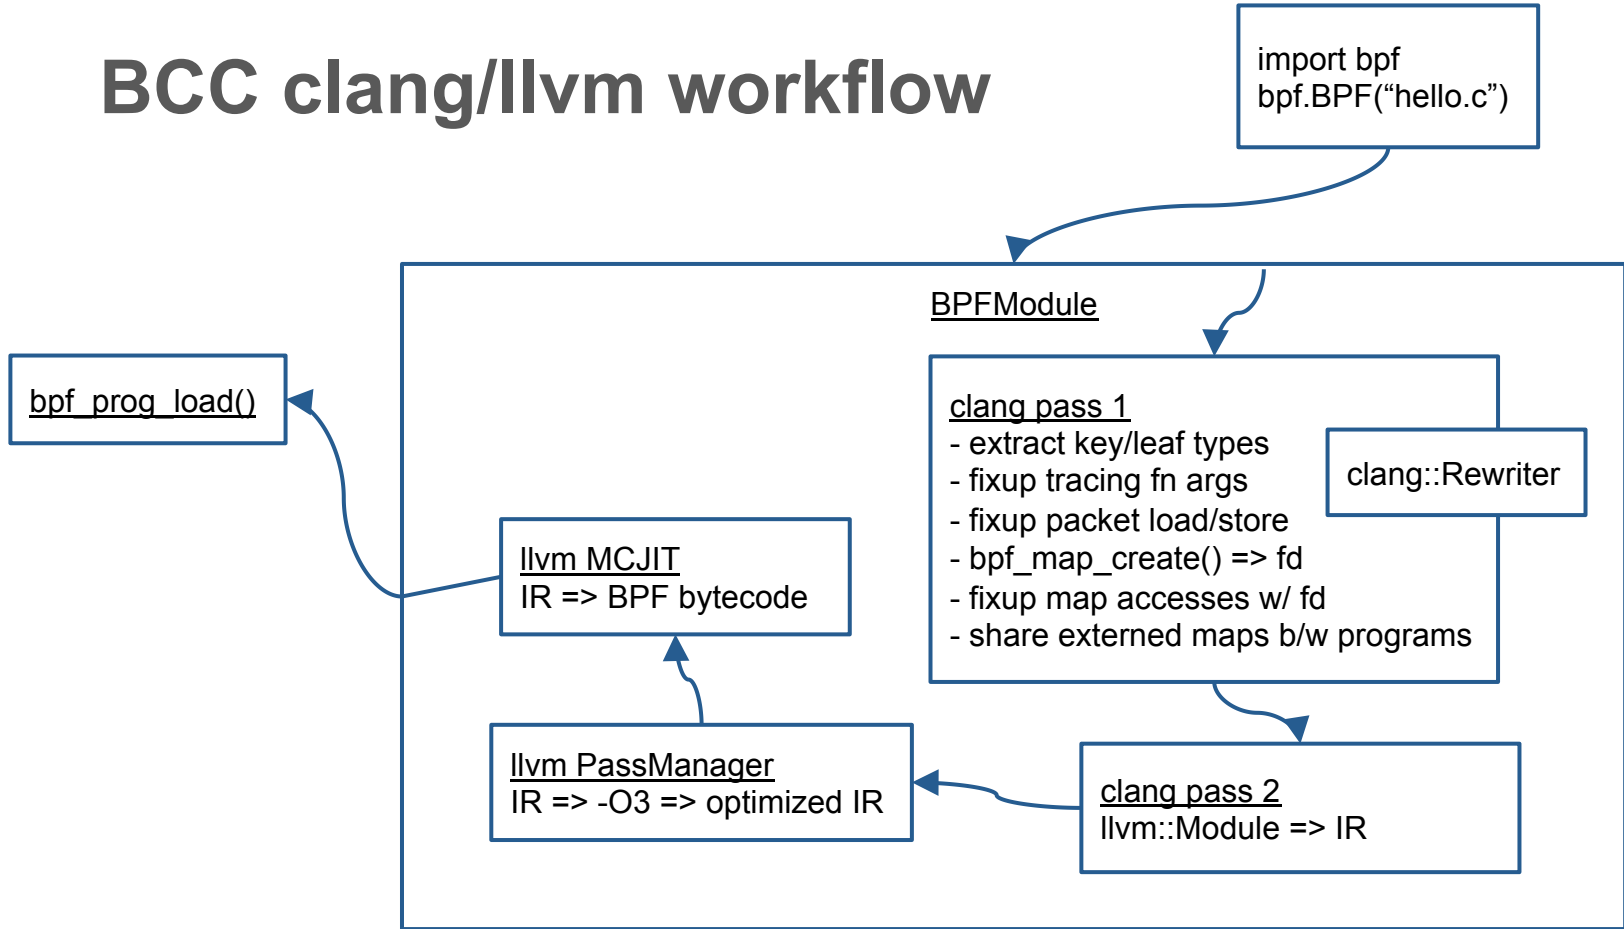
BCC clang/llvm workflow

import bpf
bpf.BPF(“hello.c”)

BPFModule

clang pass 1
- extract key/leaf types
- fixup tracing fn args
- fixup packet load/store
- bpf_map_create() => fd
- fixup map accesses w/ fd
- share externed maps b/w programs

clang::Rewriter

bpf_prog_load()

llvm MCJIT
IR => BPF bytecode

llvm PassManager
IR => -O3 => optimized IR

clang pass 2
llvm::Module => IR